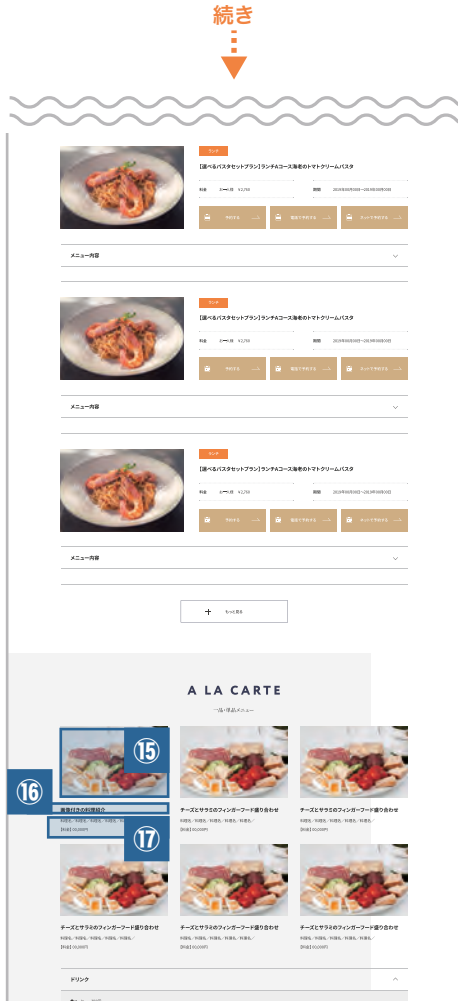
続き

ランチ

【選べるパスタセットプラン】ランチAコース海老のトマトクリームパスタ

料金 　1名 ¥2,750

期間 　2019年08月09日〜2019年08月30日

予約する

電話で予約する

ネットで予約する

メニュー内容

ランチ

【選べるパスタセットプラン】ランチAコース海老のトマトクリームパスタ

料金 　1名 ¥2,750

期間 　2019年08月09日〜2019年08月30日

予約する

電話で予約する

ネットで予約する

メニュー内容

ランチ

【選べるパスタセットプラン】ランチAコース海老のトマトクリームパスタ

料金 　1名 ¥2,750

期間 　2019年08月09日〜2019年08月30日

予約する

電話で予約する

ネットで予約する

メニュー内容

もっと見る

A LA CARTE

一品・単品メニュー

15

16

画像付きの料理紹介

料理名／料理名／料理名／料理名／

【料金】00,000円

17

チーズとサラミのフィンガーフード盛り合わせ

料理名／料理名／料理名／料理名／

【料金】00,000円

チーズとサラミのフィンガーフード盛り合わせ

料理名／料理名／料理名／料理名／

【料金】00,000円

チーズとサラミのフィンガーフード盛り合わせ

料理名／料理名／料理名／料理名／

【料金】00,000円

チーズとサラミのフィンガーフード盛り合わせ

料理名／料理名／料理名／料理名／

【料金】00,000円

チーズとサラミのフィンガーフード盛り合わせ

料理名／料理名／料理名／料理名／

【料金】00,000円

ドリンク